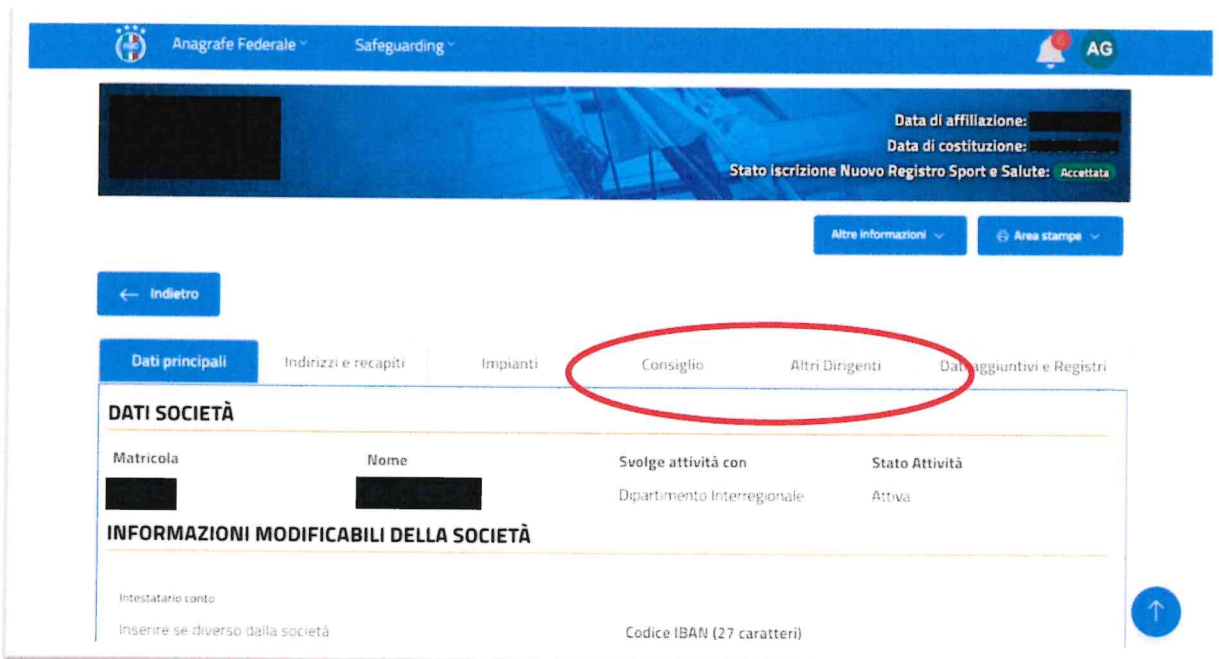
Anagrafe Federale Safeguarding

AG

Data di affiliazione:
Data di costituzione:
Stato iscrizione Nuovo Registro Sport e Salute: Accettata

Altre informazioni

Area stampe

← Indietro

Dati principali | Indirizzi e recapiti | Impianti | Consiglio | Altri Dirigenti | Dati aggiuntivi e Registri

DATI SOCIETÀ

| Matricola | Nome | Svolge attività con | Stato Attività |
|---|---|---|---|
| | | Dipartimento Interregionale | Attiva |

INFORMAZIONI MODIFICABILI DELLA SOCIETÀ

Intestatario conto

Inserire se diverso dalla società

Codice IBAN (27 caratteri)